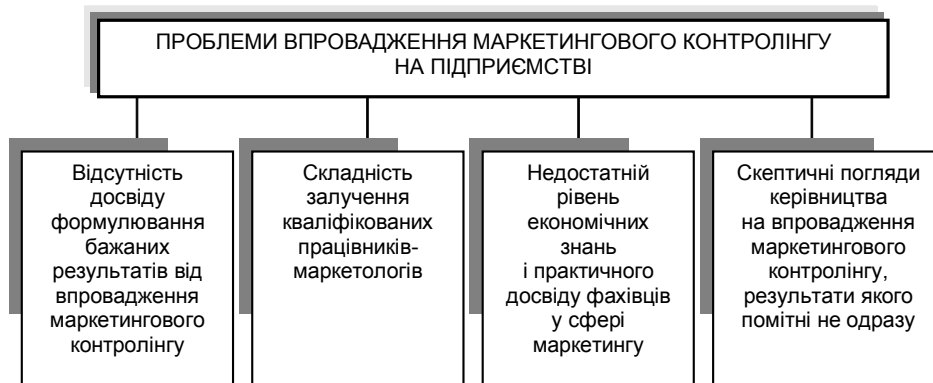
ПРОБЛЕМИ ВПРОВАДЖЕННЯ МАРКЕТИНГОВОГО КОНТРОЛІНГУ НА ПІДПРИЄМСТВІ

Відсутність досвіду формулювання бажаних результатів від впровадження маркетингового контролінгу

Складність залучення кваліфікованих працівників-маркетологів

Недостатній рівень економічних знань і практичного досвіду фахівців у сфері маркетингу

Скептичні погляди керівництва на впровадження маркетингового контролінгу, результати якого помітні не одразу